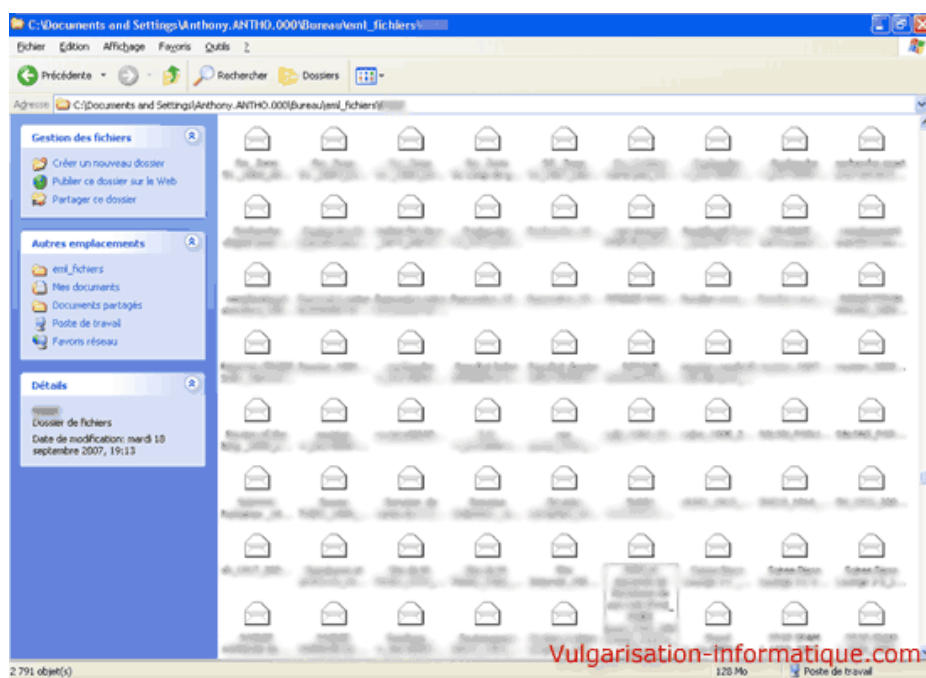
C:\Documents and Settings\Anthony.ANTHO.000\Bureau\eml_fichiers\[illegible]

Fichier Edition Affichage Favoris Outils ?

Précédente Rechercher Dossiers

Adresse C:\Documents and Settings\Anthony.ANTHO.000\Bureau\eml_fichiers\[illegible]

Gestion des fichiers

Créer un nouveau dossier
Publier ce dossier sur le Web
Partager ce dossier

Autres emplacements

eml_fichiers
Mes documents
Documents partagés
Poste de travail
Favoris réseau

Détails

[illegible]
Dossier de fichiers
Date de modification: mardi 18 septembre 2007, 19:13

2 791 objet(s)

128 Mo

Poste de travail

Vulgarisation-informatique.com